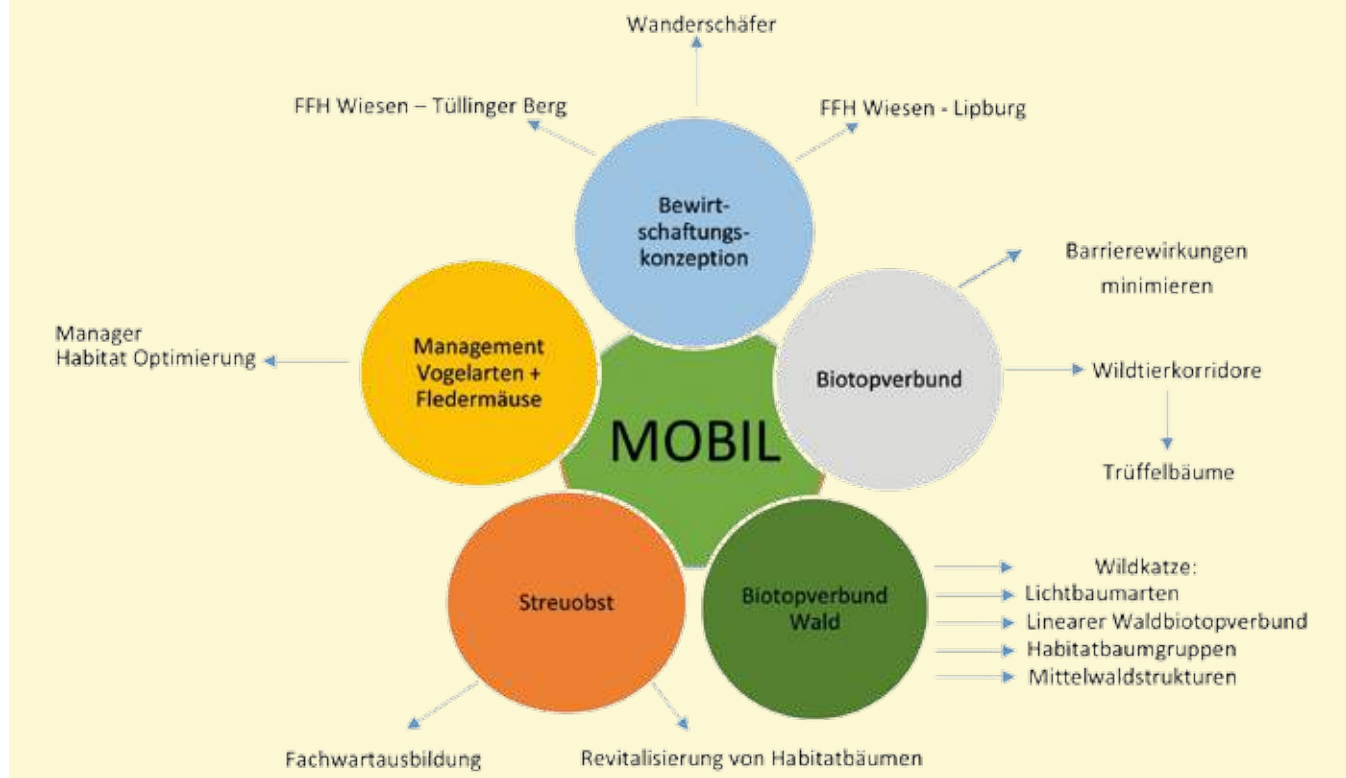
Wanderschäfer

FFH Wiesen – Tüllinger Berg

FFH Wiesen - Lipburg

Bewirtschaftungskonzeption

Barrierewirkungen minimieren

Manager Habitat Optimierung

Management Vogelarten + Fledermäuse

Biotopverbund

Wildtierkorridore

MOBIL

Trüffelbäume

Streuobst

Biotopverbund Wald

Wildkatze:
Lichtbaumarten
Linearer Waldbiotopverbund
Habitatbaumgruppen
Mittelwaldstrukturen

Fachwartausbildung

Revitalisierung von Habitatbäumen